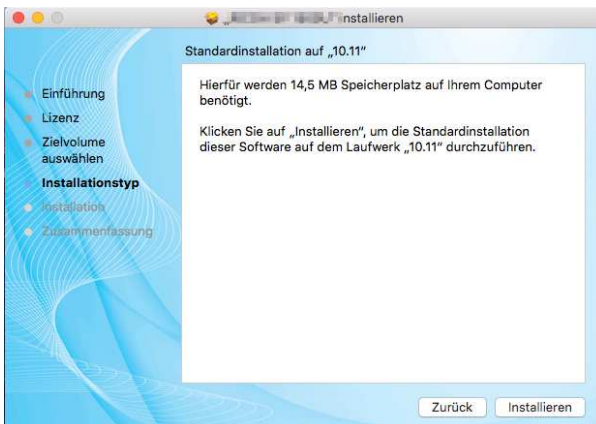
„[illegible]" installieren

Standardinstallation auf „10.11"

Einführung
Lizenz
Zielvolume auswählen
Installationstyp
Installation
Zusammenfassung

Hierfür werden 14,5 MB Speicherplatz auf Ihrem Computer benötigt.

Klicken Sie auf „Installieren", um die Standardinstallation dieser Software auf dem Laufwerk „10.11" durchzuführen.

Zurück
Installieren